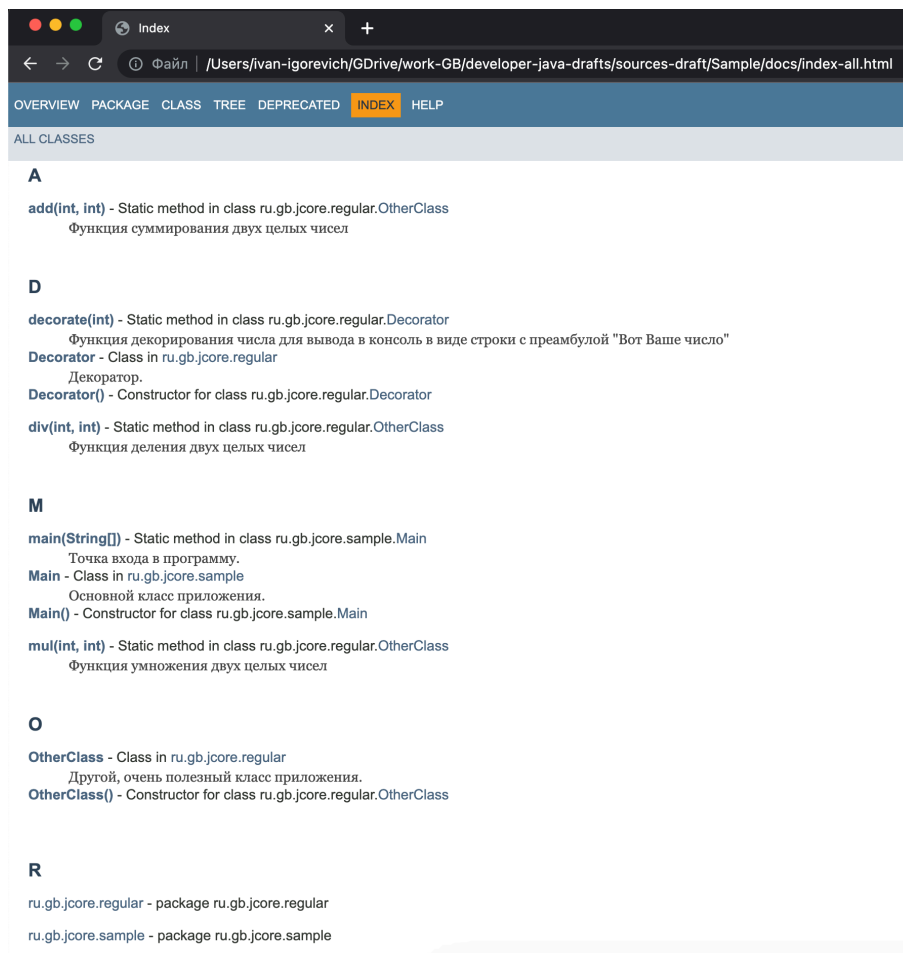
Index

Файл | /Users/ivan-igorevich/GDrive/work-GB/developer-java-drafts/sources-draft/Sample/docs/index-all.html

OVERVIEW PACKAGE CLASS TREE DEPRECATED INDEX HELP

ALL CLASSES

A

add(int, int) - Static method in class ru.gb.jcore.regular.OtherClass
Функция суммирования двух целых чисел

D

decorate(int) - Static method in class ru.gb.jcore.regular.Decorator
Функция декорирования числа для вывода в консоль в виде строки с преамбулой "Вот Ваше число"
Decorator - Class in ru.gb.jcore.regular
Декоратор.
Decorator() - Constructor for class ru.gb.jcore.regular.Decorator

div(int, int) - Static method in class ru.gb.jcore.regular.OtherClass
Функция деления двух целых чисел

M

main(String[]) - Static method in class ru.gb.jcore.sample.Main
Точка входа в программу.
Main - Class in ru.gb.jcore.sample
Основной класс приложения.
Main() - Constructor for class ru.gb.jcore.sample.Main

mul(int, int) - Static method in class ru.gb.jcore.regular.OtherClass
Функция умножения двух целых чисел

O

OtherClass - Class in ru.gb.jcore.regular
Другой, очень полезный класс приложения.
OtherClass() - Constructor for class ru.gb.jcore.regular.OtherClass

R

ru.gb.jcore.regular - package ru.gb.jcore.regular

ru.gb.jcore.sample - package ru.gb.jcore.sample